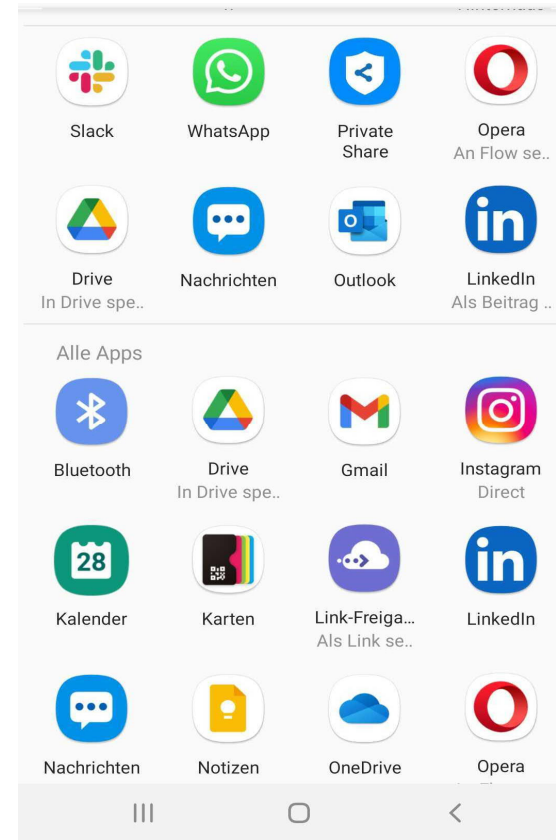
Slack
WhatsApp
Private Share
Opera
An Flow se..

Drive
In Drive spe..
Nachrichten
Outlook
LinkedIn
Als Beitrag ..

Alle Apps

Bluetooth
Drive
In Drive spe..
Gmail
Instagram
Direct

28
Kalender
Karten
Link-Freiga...
Als Link se..
LinkedIn

Nachrichten
Notizen
OneDrive
Opera
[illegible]

III
O
<